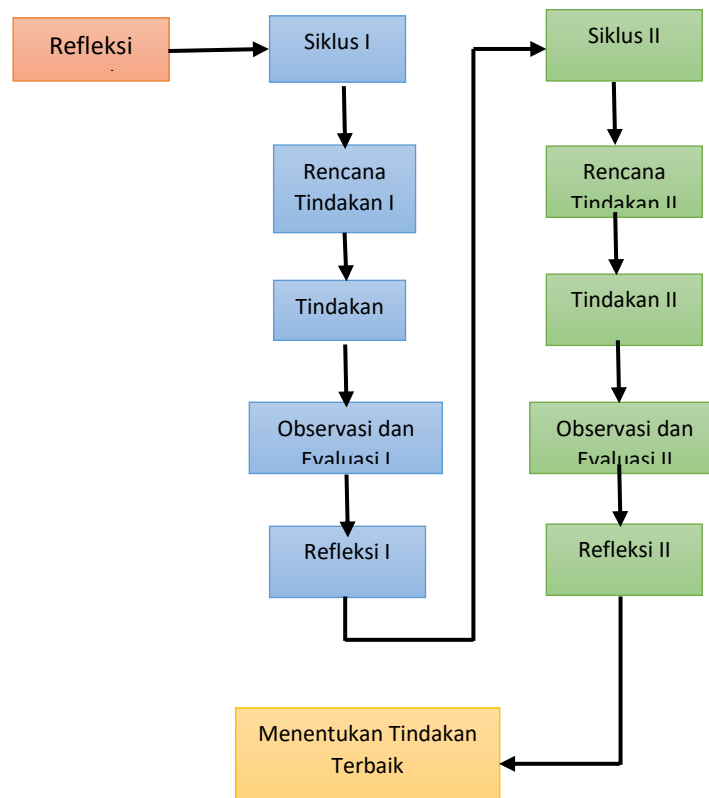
Refleksi

Siklus I

Rencana Tindakan I

Tindakan

Observasi dan Evaluasi I

Refleksi I

Siklus II

Rencana Tindakan II

Tindakan II

Observasi dan Evaluasi II

Refleksi II

Menentukan Tindakan Terbaik